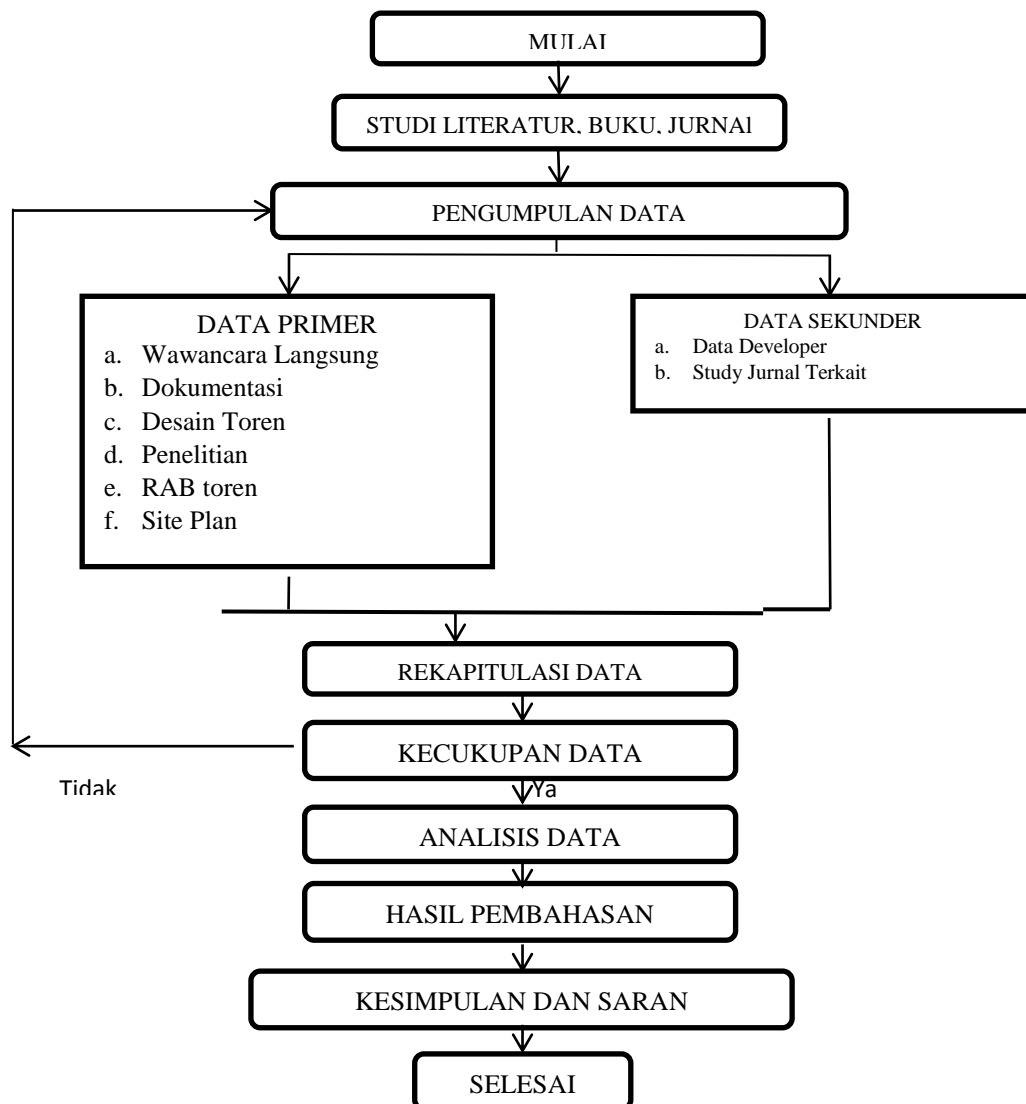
MULAI

STUDI LITERATUR, BUKU, JURNAl

PENGUMPULAN DATA

DATA PRIMER
a. Wawancara Langsung
b. Dokumentasi
c. Desain Toren
d. Penelitian
e. RAB toren
f. Site Plan

DATA SEKUNDER
a. Data Developer
b. Study Jurnal Terkait

REKAPITULASI DATA

KECUKUPAN DATA

Tidak

Ya

ANALISIS DATA

HASIL PEMBAHASAN

KESIMPULAN DAN SARAN

SELESAI